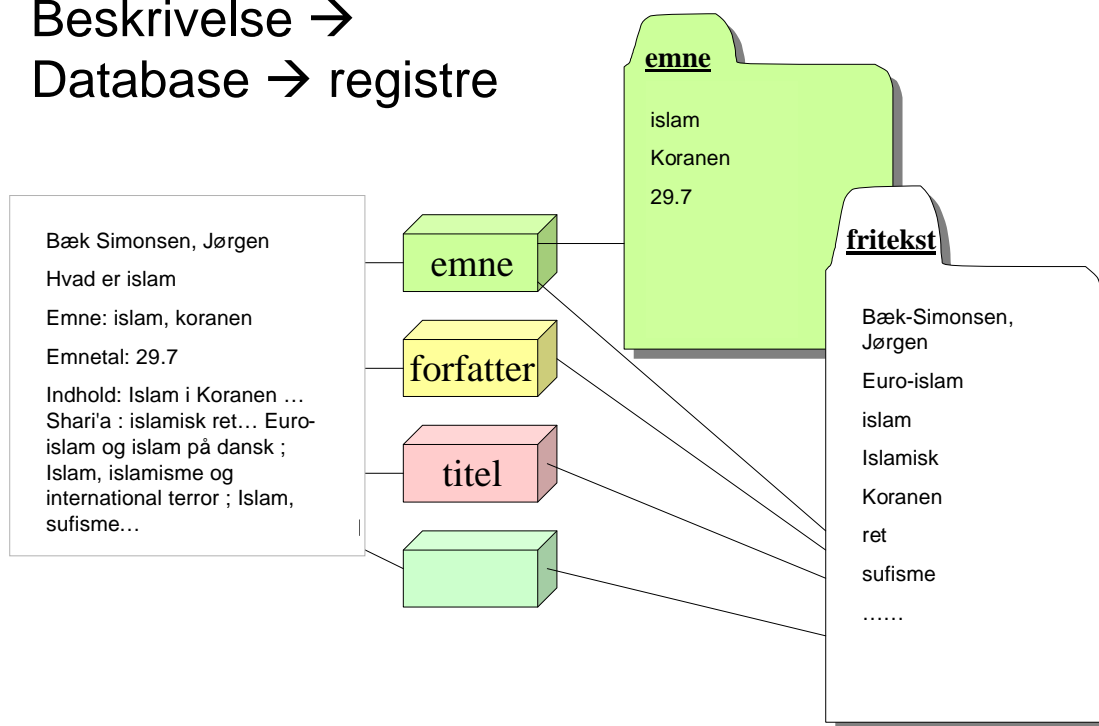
Beskrivelse → Database → registre

Bæk Simonsen, Jørgen

Hvad er islam

Emne: islam, koranen

Emnetal: 29.7

Indhold: Islam i Koranen … Shari'a : islamisk ret… Euro-islam og islam på dansk ; Islam, islamisme og international terror ; Islam, sufisme…

emne

forfatter

titel

emne

islam

Koranen

29.7

fritekst

Bæk-Simonsen, Jørgen

Euro-islam

islam

Islamisk

Koranen

ret

sufisme

……